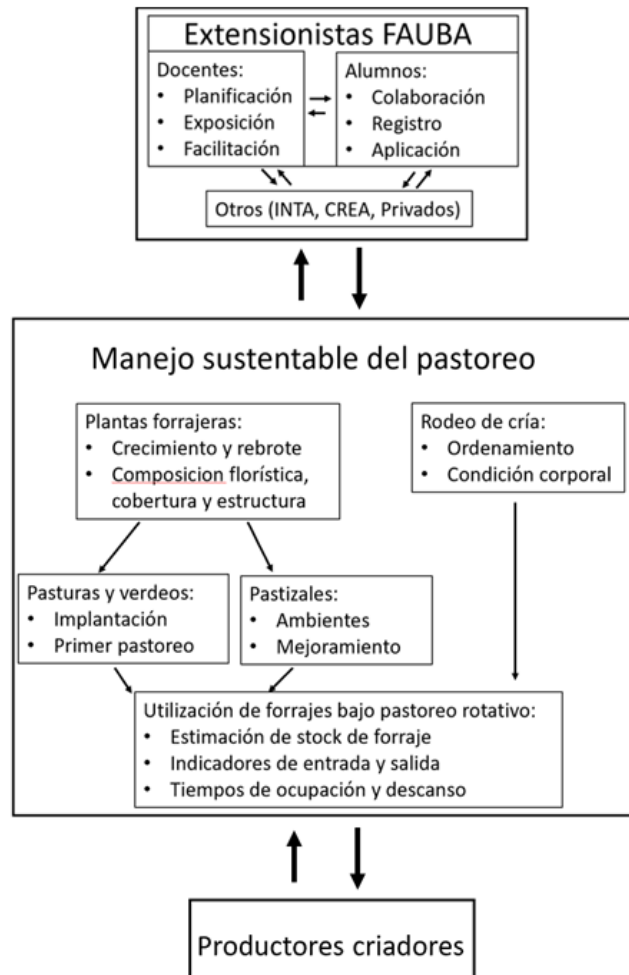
Extensionistas FAUBA

Docentes:
- Planificación
- Exposición
- Facilitación

Alumnos:
- Colaboración
- Registro
- Aplicación

Otros (INTA, CREA, Privados)

Manejo sustentable del pastoreo

Plantas forrajeras:
- Crecimiento y rebrote
- Composicion florística, cobertura y estructura

Rodeo de cría:
- Ordenamiento
- Condición corporal

Pasturas y verdeos:
- Implantación
- Primer pastoreo

Pastizales:
- Ambientes
- Mejoramiento

Utilización de forrajes bajo pastoreo rotativo:
- Estimación de stock de forraje
- Indicadores de entrada y salida
- Tiempos de ocupación y descanso

Productores criadores